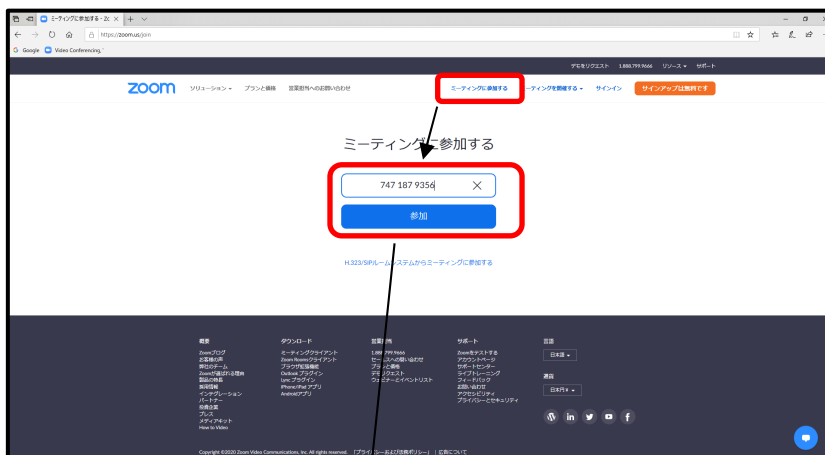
ミーティングに参加する - Zo ×

https://zoom.us/join

Google Video Conferencing.

デモをリクエスト 1.888.799.9666 リソース サポート

zoom ソリューション プランと価格 営業担当へのお問い合わせ

ミーティングに参加する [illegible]ーティングを開催する サインイン サインアップは無料です

ミーティン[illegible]に参加する

747 187 9356

参加

H.323/SIPルー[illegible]ステムからミーティングに参加する

概要
Zoomブログ
お客様の声
弊社のチーム
Zoomが選ばれる理由
製品の特長
採用情報
インテグレーション
パートナー
投資家
プレス
メディアキット
How to Video

ダウンロード
ミーティングクライアント
Zoom Roomsクライアント
ブラウザ拡張機能
Outlookプラグイン
Lyncプラグイン
iPhone/iPadアプリ
Androidアプリ

営業担当
1.888.799.9666
セールスへの問い合わせ
プランと価格
デモリクエスト
ウェビナーとイベントリスト

サポート
Zoomをテストする
アカウントページ
サポートセンター
ライブトレーニング
フィードバック
お問い合わせ
アクセシビリティ
プライバシーとセキュリティ

言語
日本語

通貨
日本円 ¥

Copyright ©2020 Zoom Video Communications, Inc. All rights reserved. 「プライ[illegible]シーおよび法務ポリシー」 | 広告について